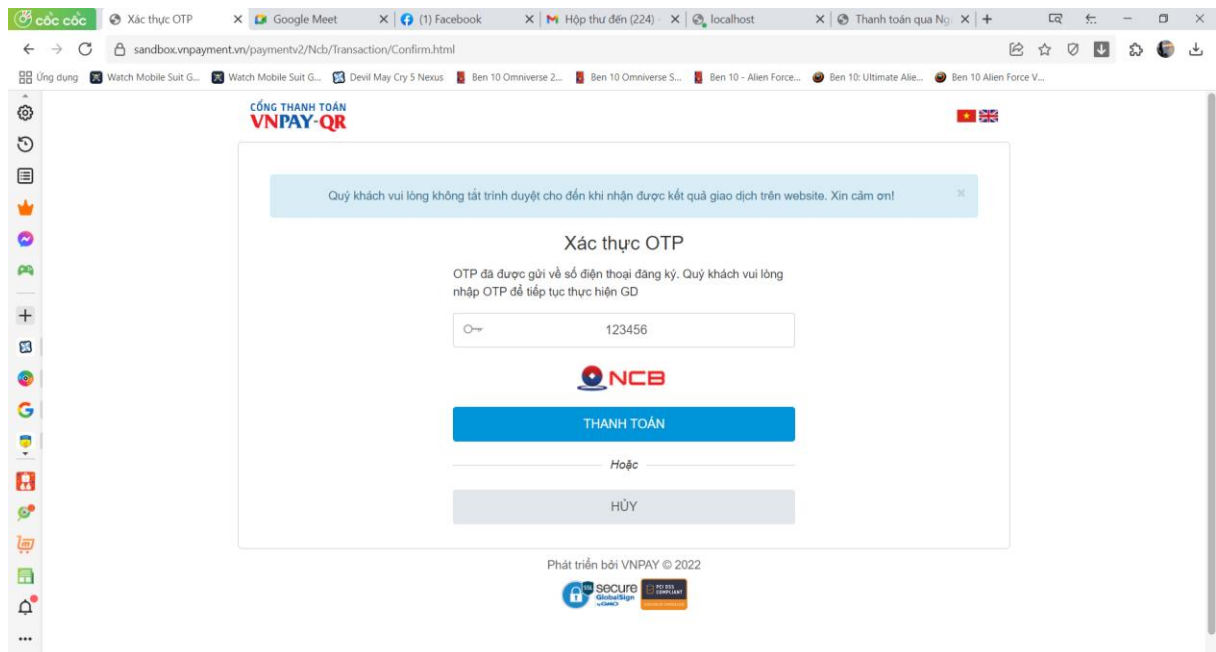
cốc cốc | Xác thực OTP | Google Meet | (1) Facebook | Hộp thư đến (224) | localhost | Thanh toán qua Ng

sandbox.vnpayment.vn/paymentv2/Ncb/Transaction/Confirm.html

Ứng dụng | Watch Mobile Suit G... | Watch Mobile Suit G... | Devil May Cry 5 Nexus | Ben 10 Omniverse 2... | Ben 10 Omniverse S... | Ben 10 - Alien Force... | Ben 10: Ultimate Alie... | Ben 10 Alien Force V...

CỔNG THANH TOÁN
VNPAY-QR

Quý khách vui lòng không tắt trình duyệt cho đến khi nhận được kết quả giao dịch trên website. Xin cảm ơn!

×

Xác thực OTP

OTP đã được gửi về số điện thoại đăng ký. Quý khách vui lòng nhập OTP để tiếp tục thực hiện GD

123456

NCB

THANH TOÁN

Hoặc

HỦY

Phát triển bởi VNPAY © 2022

secure GlobalSign by GMO

PCI DSS COMPLIANT